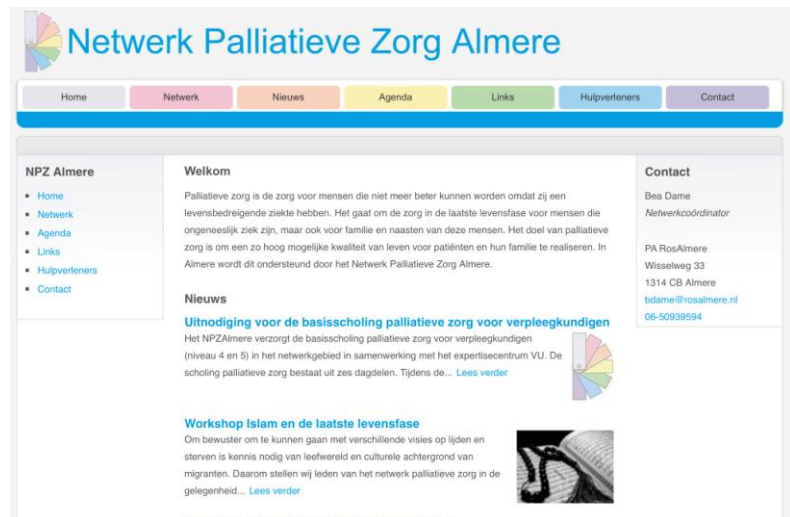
Netwerk Palliatieve Zorg Almere

Home | Netwerk | Nieuws | Agenda | Links | Hulpverleners | Contact

NPZ Almere

- Home
- Netwerk
- Agenda
- Links
- Hulpverleners
- Contact

Welkom

Palliatieve zorg is de zorg voor mensen die niet meer beter kunnen worden omdat zij een levensbedreigende ziekte hebben. Het gaat om de zorg in de laatste levensfase voor mensen die ongeneeslijk ziek zijn, maar ook voor familie en naasten van deze mensen. Het doel van palliatieve zorg is om een zo hoog mogelijke kwaliteit van leven voor patiënten en hun familie te realiseren. In Almere wordt dit ondersteund door het Netwerk Palliatieve Zorg Almere.

Nieuws

Uitnodiging voor de basisscholing palliatieve zorg voor verpleegkundigen

Het NPZAlmere verzorgt de basisscholing palliatieve zorg voor verpleegkundigen (niveau 4 en 5) in het netwerkgebied in samenwerking met het expertisecentrum VU. De scholing palliatieve zorg bestaat uit zes dagdelen. Tijdens de... Lees verder

Workshop Islam en de laatste levensfase

Om bewuster om te kunnen gaan met verschillende visies op lijden en sterven is kennis nodig van leefwereld en culturele achtergrond van migranten. Daarom stellen wij leden van het netwerk palliatieve zorg in de gelegenheid... Lees verder

Contact

Bea Dame
Netwerkcoördinator

PA RosAlmere
Wisselweg 33
1314 CB Almere
bdame@rosalmere.nl
06-50939594